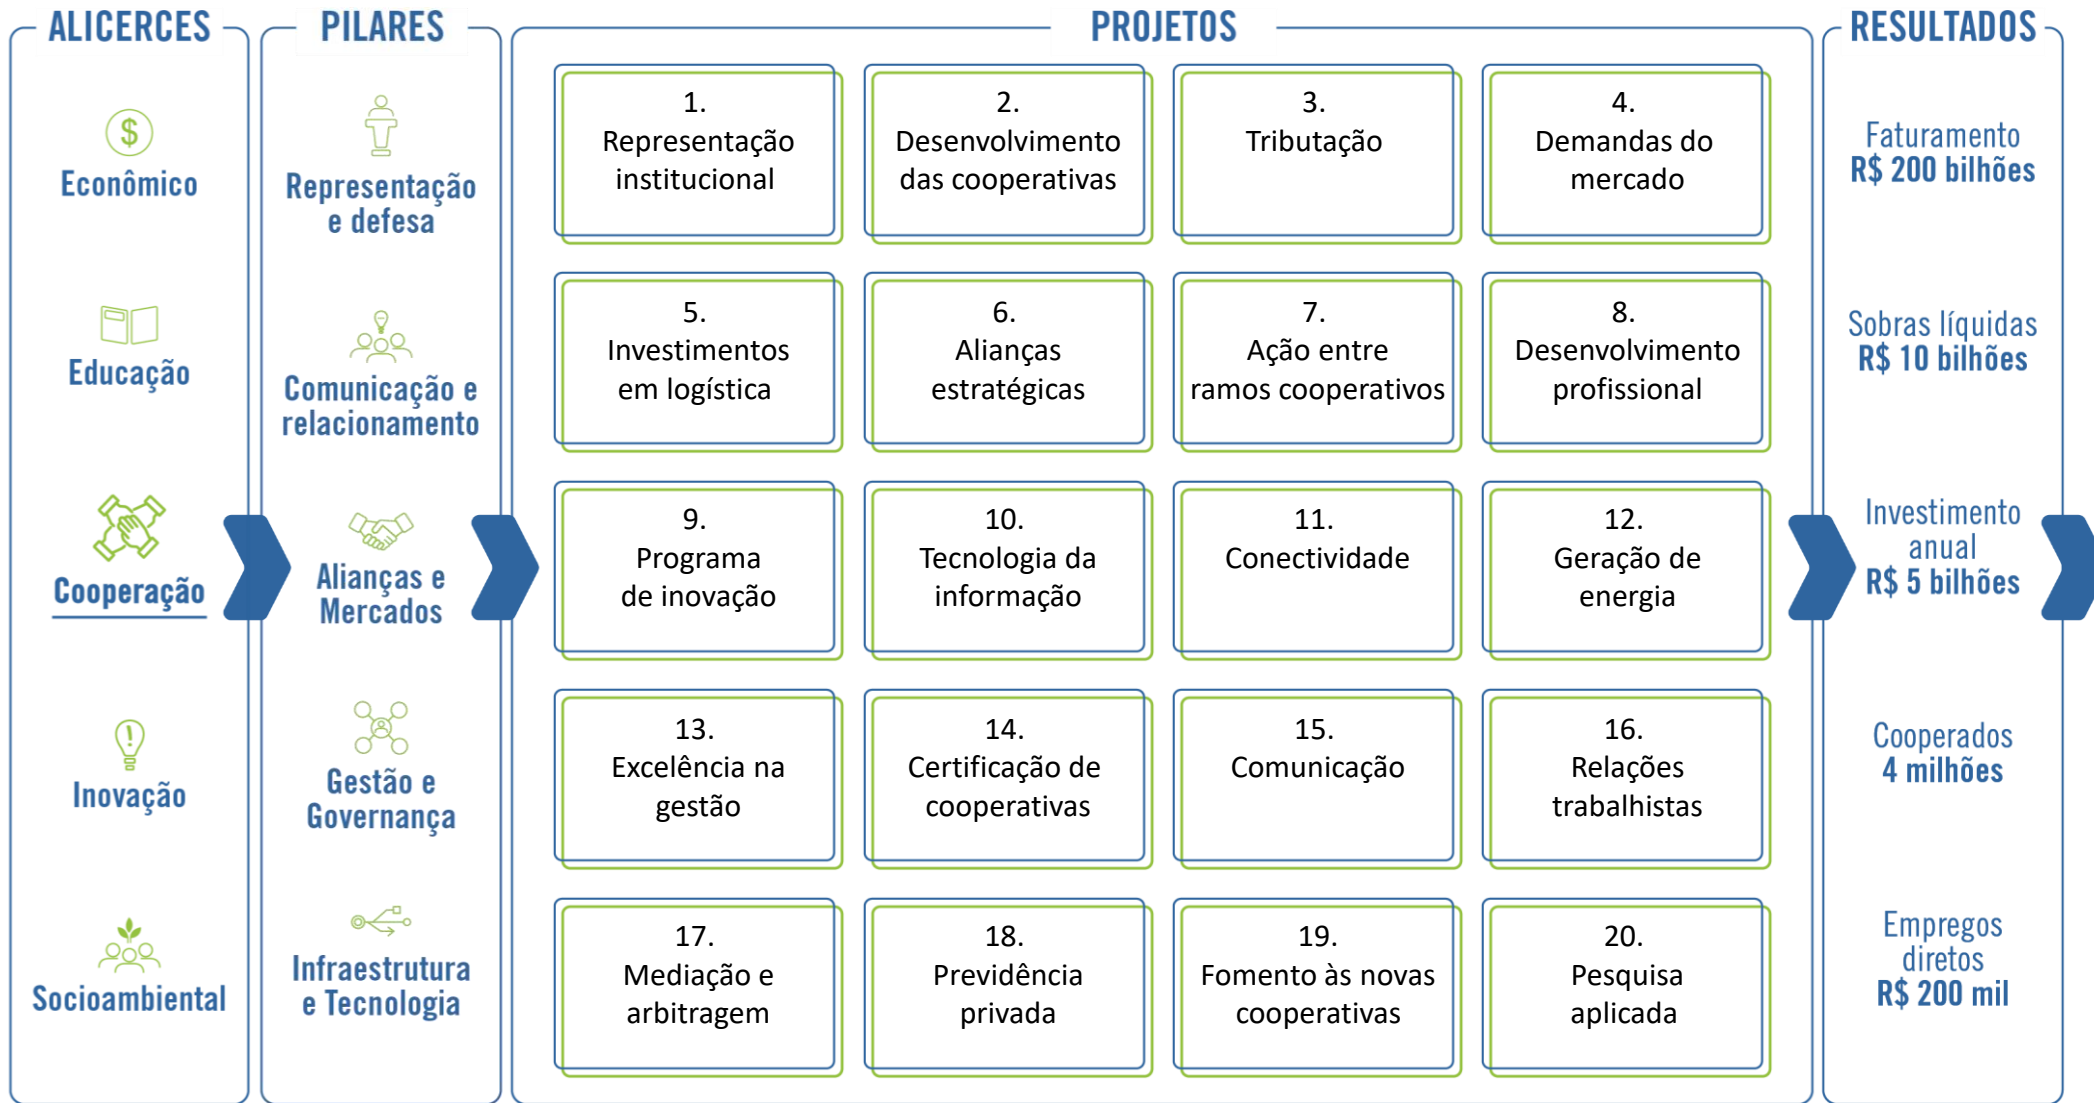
ALICERCES

$

Econômico

Educação

Cooperação

Inovação

Socioambiental

PILARES

Representação e defesa

Comunicação e relacionamento

Alianças e Mercados

Gestão e Governança

Infraestrutura e Tecnologia

PROJETOS

1. Representação institucional

2. Desenvolvimento das cooperativas

3. Tributação

4. Demandas do mercado

5. Investimentos em logística

6. Alianças estratégicas

7. Ação entre ramos cooperativos

8. Desenvolvimento profissional

9. Programa de inovação

10. Tecnologia da informação

11. Conectividade

12. Geração de energia

13. Excelência na gestão

14. Certificação de cooperativas

15. Comunicação

16. Relações trabalhistas

17. Mediação e arbitragem

18. Previdência privada

19. Fomento às novas cooperativas

20. Pesquisa aplicada

RESULTADOS

Faturamento
R$ 200 bilhões

Sobras líquidas
R$ 10 bilhões

Investimento anual
R$ 5 bilhões

Cooperados
4 milhões

Empregos diretos
R$ 200 mil